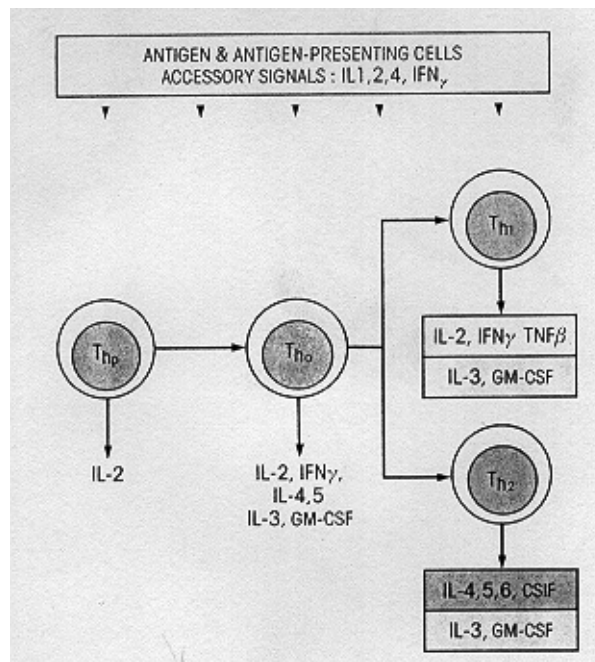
ANTIGEN & ANTIGEN-PRESENTING CELLS
ACCESSORY SIGNALS : IL1, 2, 4, IFN$\gamma$

Th1

IL-2, IFN$\gamma$ TNF$\beta$

IL-3, GM-CSF

Thp

IL-2

Tho

IL-2, IFN$\gamma$, IL-4,5 IL-3, GM-CSF

Th2

IL-4, 5, 6, CSIF

IL-3, GM-CSF